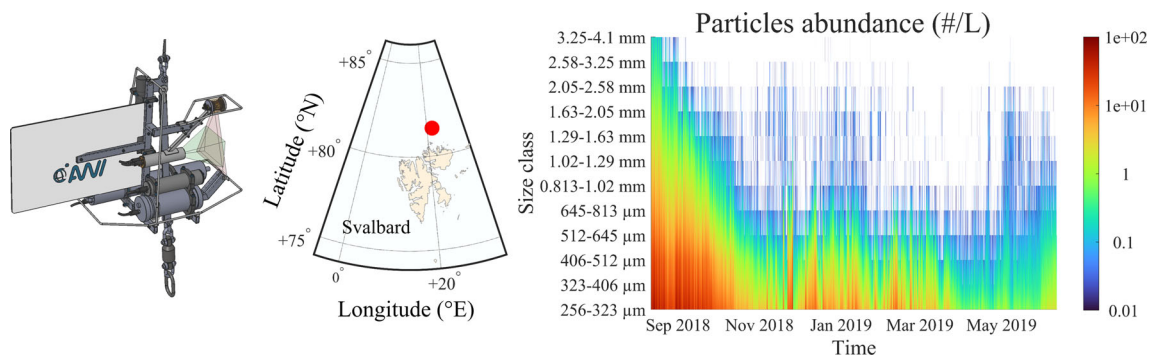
AWI

+85°
+80°
+75°
Latitude (°N)
Svalbard
0°
+20°
Longitude (°E)

Particles abundance (#/L)

Size class
3.25-4.1 mm
2.58-3.25 mm
2.05-2.58 mm
1.63-2.05 mm
1.29-1.63 mm
1.02-1.29 mm
0.813-1.02 mm
645-813 µm
512-645 µm
406-512 µm
323-406 µm
256-323 µm

Sep 2018
Nov 2018
Jan 2019
Mar 2019
May 2019
Time

1e+02
1e+01
1
0.1
0.01